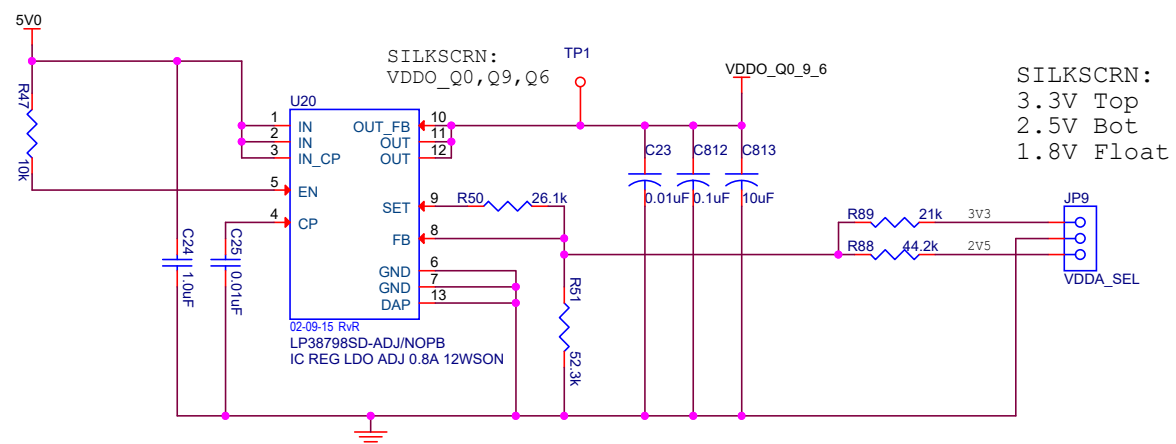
5V0

R47
10k

SILKSCRN:
VDDO_Q0,Q9,Q6

TP1

VDDO_Q0_9_6

SILKSCRN:
3.3V Top
2.5V Bot
1.8V Float

U20
1 IN
2 IN
3 IN_CP
5 EN
4 CP
OUT_FB 10
OUT 11
OUT 12
SET 9
FB 8
GND 6
GND 7
DAP 13
02-09-15 RvR
LP38798SD-ADJ/NOPB
IC REG LDO ADJ 0.8A 12WSON

C24
1.0uF
C25
0.01uF

R50 26.1k
R51
52.3k

C23
0.01uF
C812
0.1uF
C813
10uF

R89 21k 3V3
R88 44.2k 2V5
JP9
VDDA_SEL